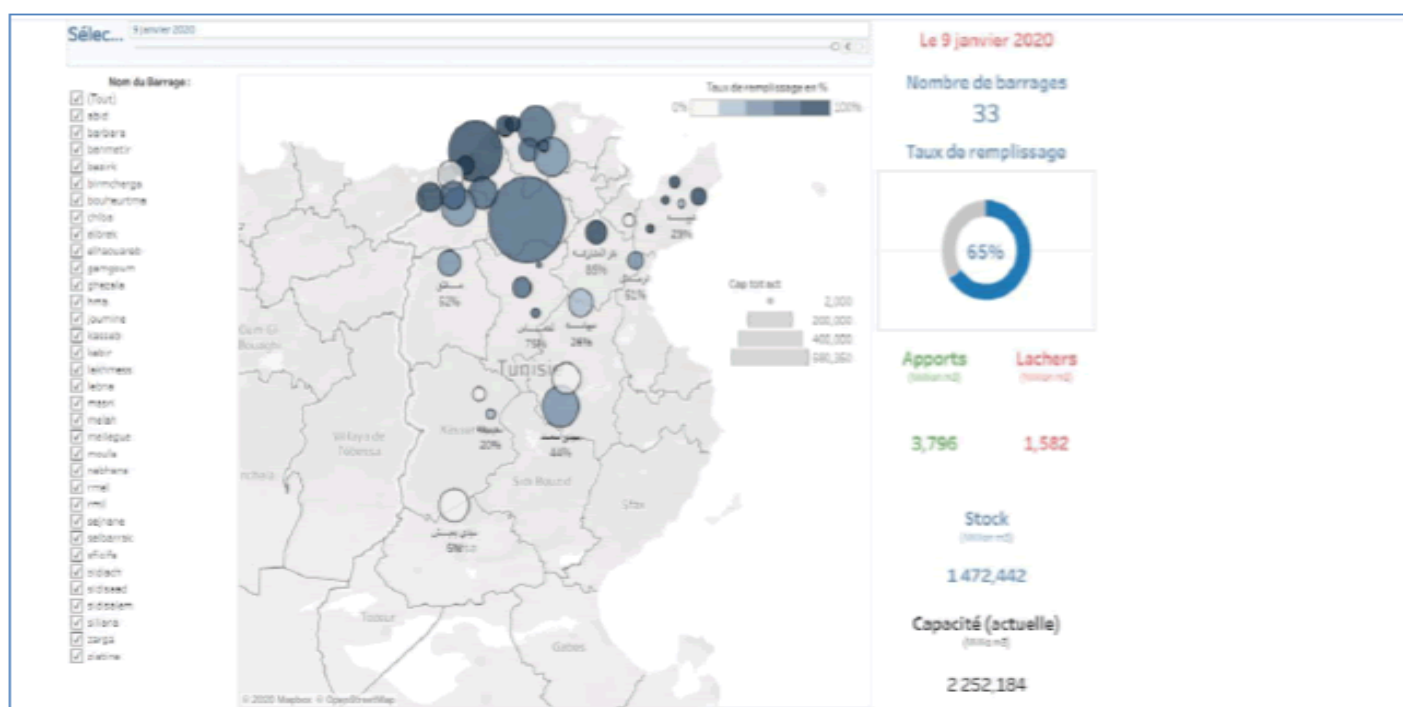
Sélec... 9 janvier 2020

Nom du Barrage :
(Tout)
abid
barbara
benmetir
bezirk
birmcherga
bouheurtma
chiba
elbrek
elhaouareb
gamgoum
ghezala
hma
joumine
kasseb
kebir
lakhmess
lebna
masri
melah
mellegue
moula
nebhana
rmel
rmil
sejnane
selbarrak
siliana
sidiaich
sidisaad
sidisalem
siliana
zarga
zietine

Taux de remplissage en %
0% 100%

Cap tot act
2,000
200,000
400,000
580,350

52%
85%
29%
61%
75%
26%
20%
44%
5%

Oum El Bouaghi
Tunisie
Wilaya de Tébessa
Kasserine
Sidi Bouzid
Sfax
Tozeur
Gabes

© 2020 Mapbox © OpenStreetMap

Le 9 janvier 2020

Nombre de barrages
33

Taux de remplissage

65%

Apports
(Million m3)
Lachers
(Million m3)

3,796
1,582

Stock
(Million m3)
1 472,442

Capacité (actuelle)
(Million m3)
2 252,184